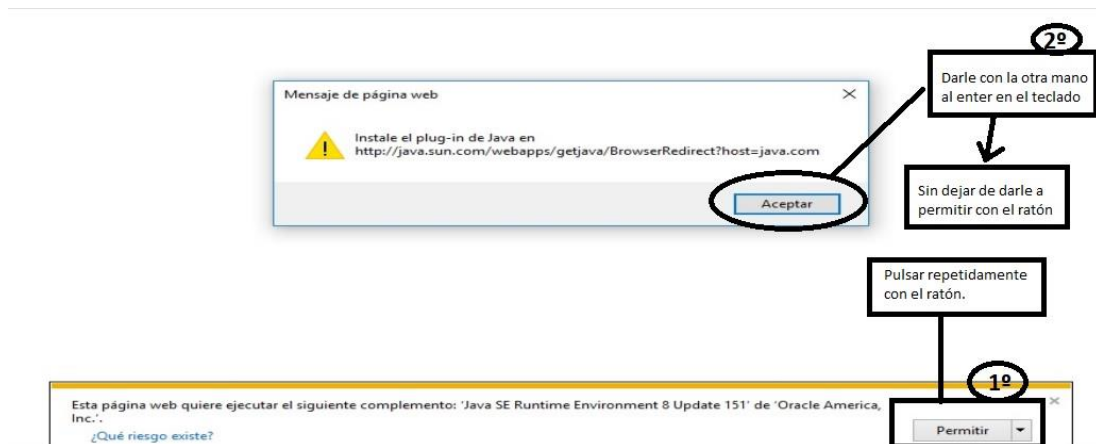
2º

Darle con la otra mano al enter en el teclado

Mensaje de página web

Instale el plug-in de Java en http://java.sun.com/webapps/getjava/BrowserRedirect?host=java.com

Aceptar

Sin dejar de darle a permitir con el ratón

Pulsar repetidamente con el ratón.

1º

Esta página web quiere ejecutar el siguiente complemento: 'Java SE Runtime Environment 8 Update 151' de 'Oracle America, Inc.'.

¿Qué riesgo existe?

Permitir